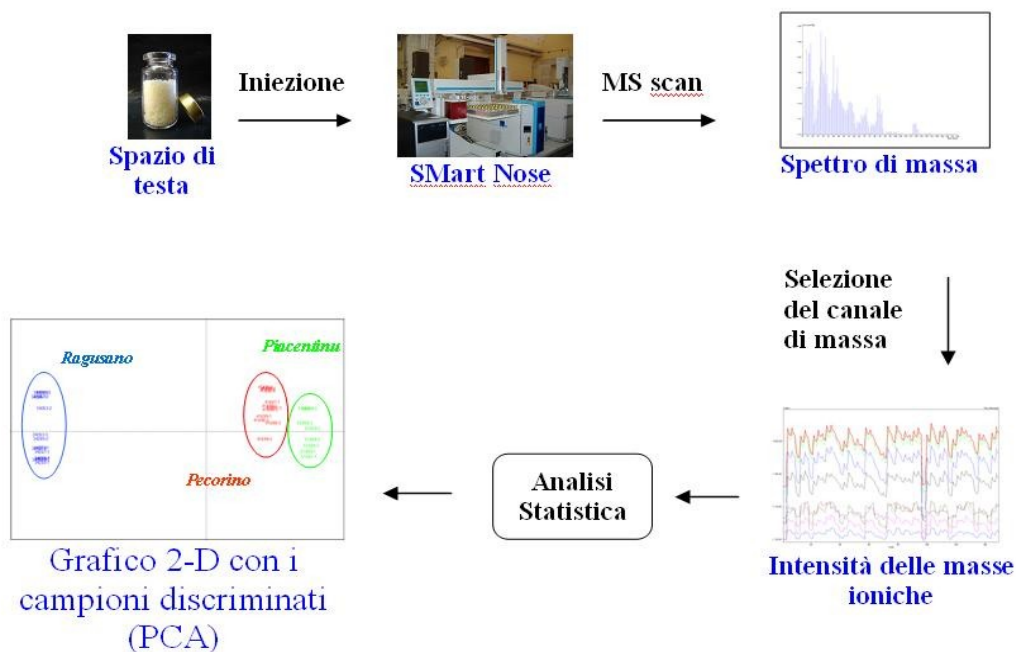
Spazio di testa

Iniezione

SMart Nose

MS scan

Spettro di massa

Selezione del canale di massa

Intensità delle masse ioniche

Analisi Statistica

Ragusano

Piacentinu

Pecorino

Grafico 2-D con i campioni discriminati (PCA)